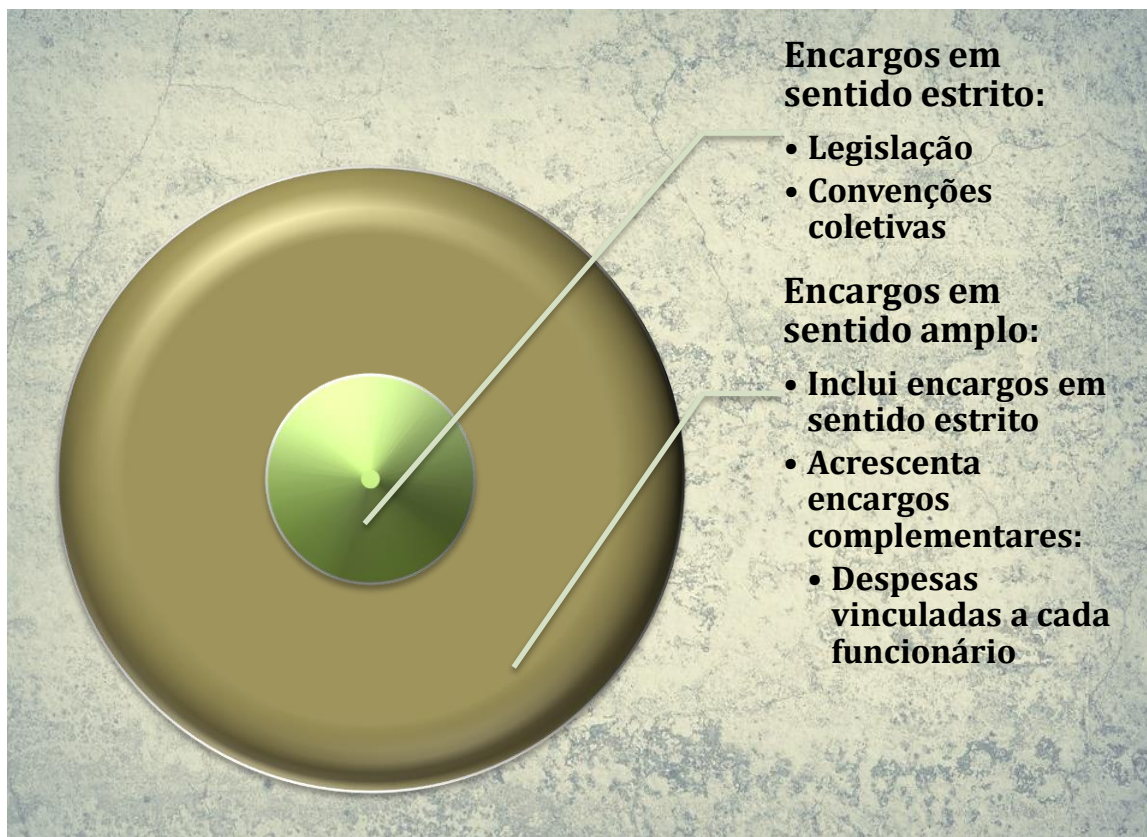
Encargos em sentido estrito:

• Legislação
• Convenções coletivas

Encargos em sentido amplo:

• Inclui encargos em sentido estrito
• Acrescenta encargos complementares:
  • Despesas vinculadas a cada funcionário